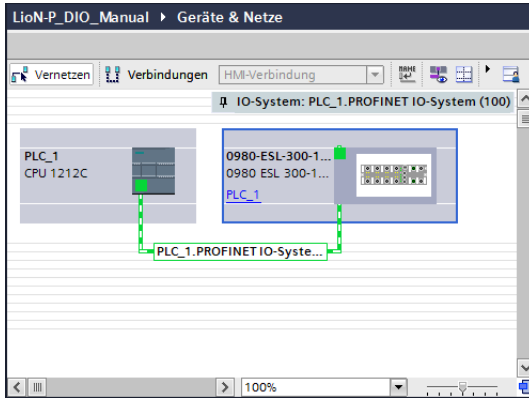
LioN-P_DIO_Manual ▸ Geräte & Netze

Vernetzen
Verbindungen
HMI-Verbindung

IO-System: PLC_1.PROFINET IO-System (100)

PLC_1
CPU 1212C

0980-ESL-300-1...
0980 ESL 300-1...
PLC_1

PLC_1.PROFINET IO-Syste...

100%